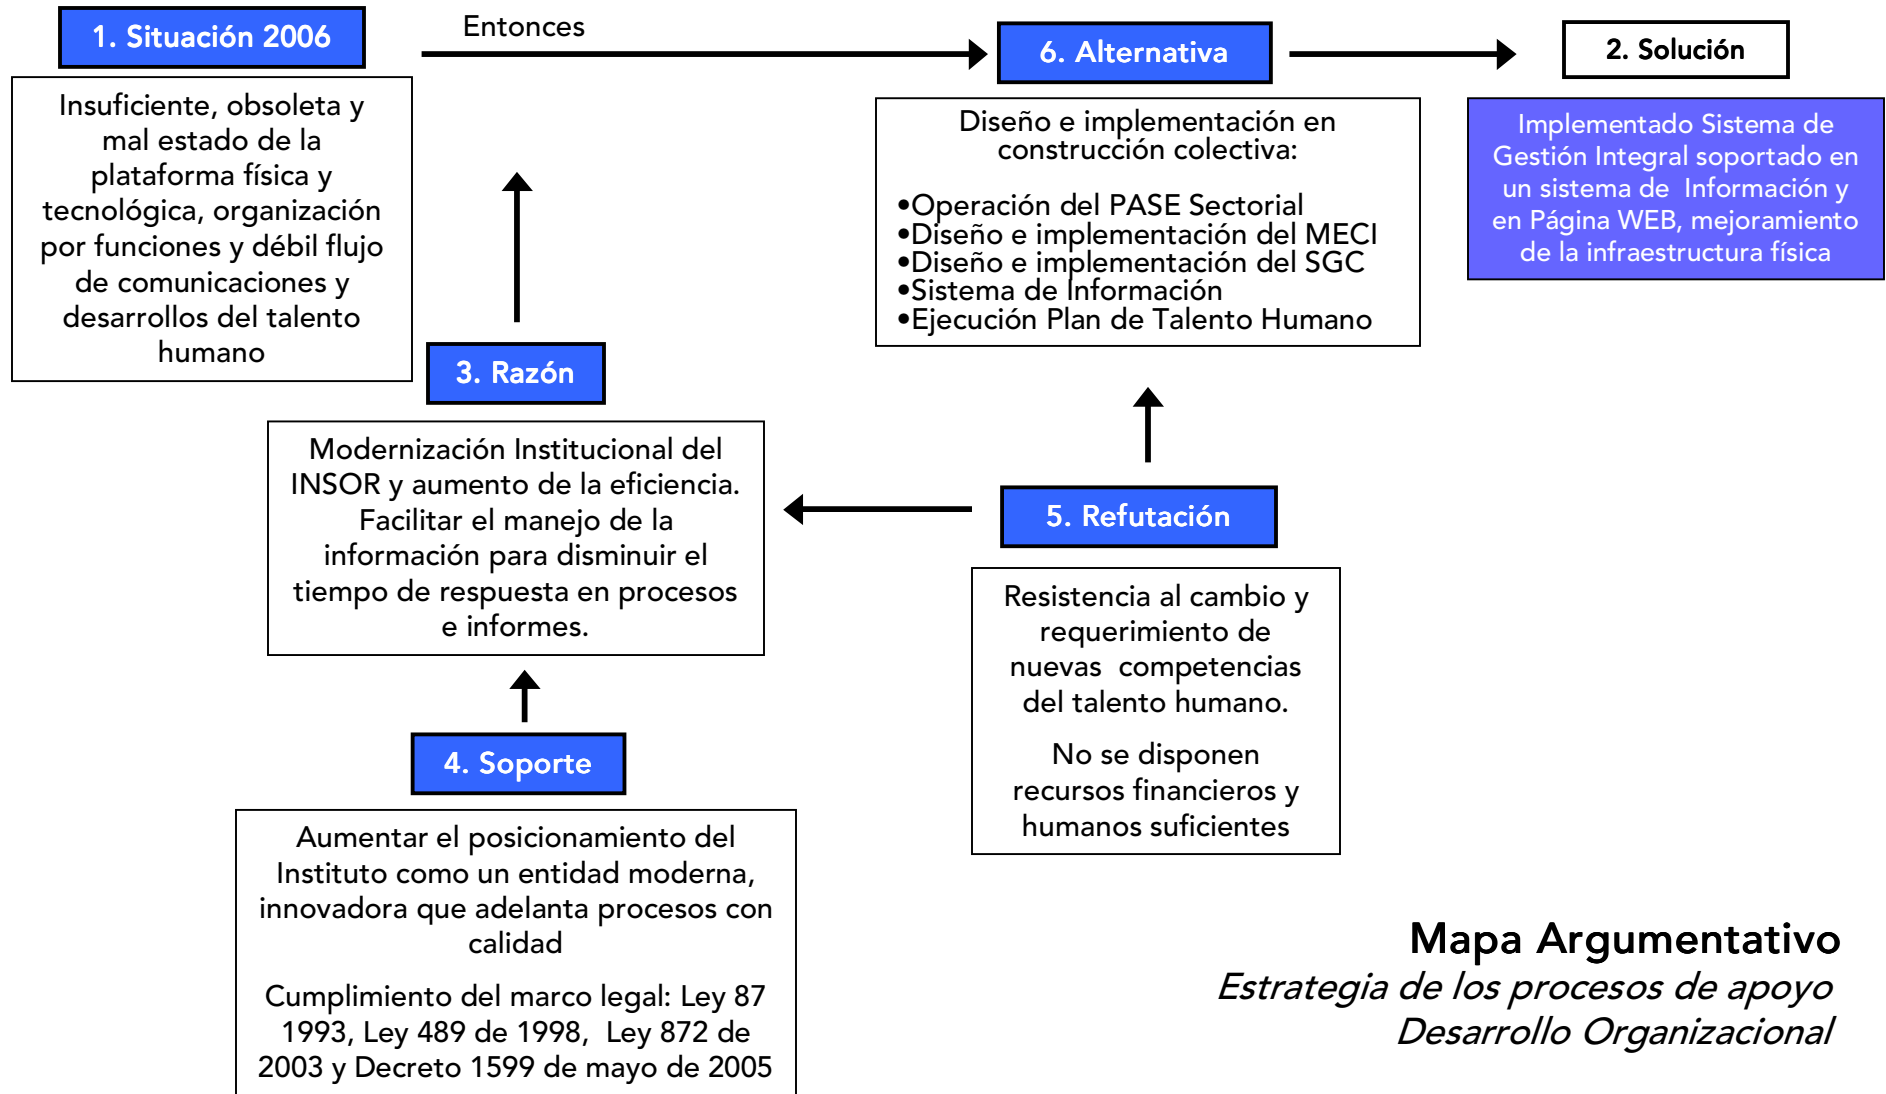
1. Situación 2006

Insuficiente, obsoleta y mal estado de la plataforma física y tecnológica, organización por funciones y débil flujo de comunicaciones y desarrollos del talento humano

Entonces

6. Alternativa

Diseño e implementación en construcción colectiva:

•Operación del PASE Sectorial
•Diseño e implementación del MECI
•Diseño e implementación del SGC
•Sistema de Información
•Ejecución Plan de Talento Humano

2. Solución

Implementado Sistema de Gestión Integral soportado en un sistema de Información y en Página WEB, mejoramiento de la infraestructura física

3. Razón

Modernización Institucional del INSOR y aumento de la eficiencia. Facilitar el manejo de la información para disminuir el tiempo de respuesta en procesos e informes.

5. Refutación

Resistencia al cambio y requerimiento de nuevas competencias del talento humano.

No se disponen recursos financieros y humanos suficientes

4. Soporte

Aumentar el posicionamiento del Instituto como un entidad moderna, innovadora que adelanta procesos con calidad

Cumplimiento del marco legal: Ley 87 1993, Ley 489 de 1998, Ley 872 de 2003 y Decreto 1599 de mayo de 2005

Mapa Argumentativo
Estrategia de los procesos de apoyo
Desarrollo Organizacional